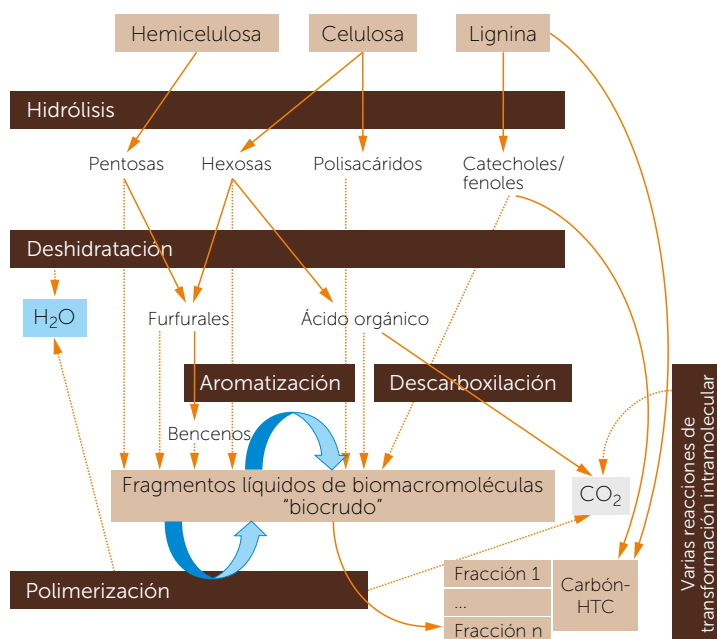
Hemicelulosa

Celulosa

Lignina

Hidrólisis

Pentosas

Hexosas

Polisacáridos

Catecholes/ fenoles

Deshidratación

$H_2O$

Furfurales

Ácido orgánico

Aromatización

Descarboxilación

Bencenos

Fragmentos líquidos de biomacromoléculas "biocrudo"

$CO_2$

Varias reacciones de transformación intramolecular

Polimerización

Fracción 1

...

Fracción n

Carbón-HTC